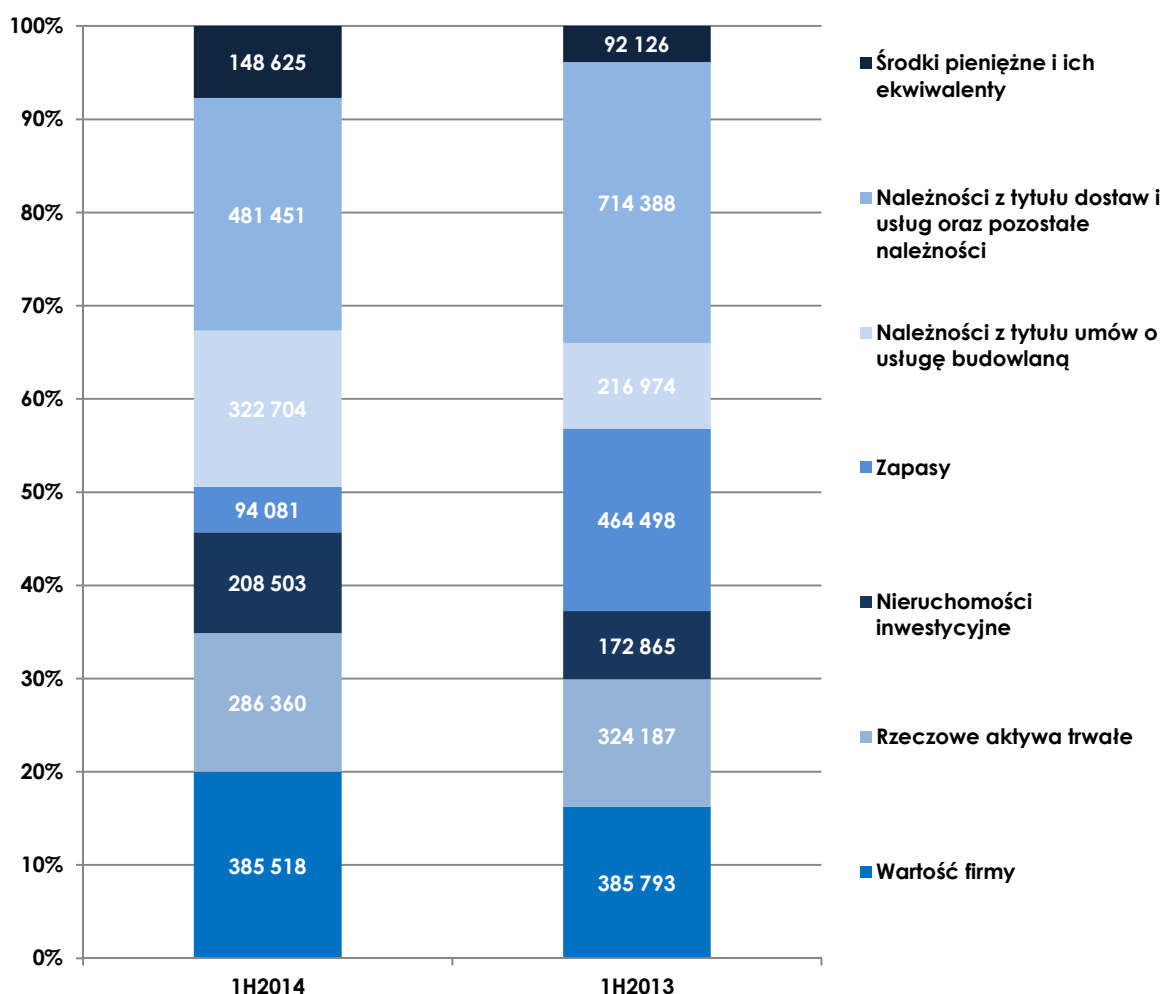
100%
90%
80%
70%
60%
50%
40%
30%
20%
10%
0%

148 625
481 451
322 704
94 081
208 503
286 360
385 518

92 126
714 388
216 974
464 498
172 865
324 187
385 793

1H2014
1H2013

Środki pieniężne i ich ekwiwalenty
Należności z tytułu dostaw i usług oraz pozostałe należności
Należności z tytułu umów o usługę budowlaną
Zapasy
Nieruchomości inwestycyjne
Rzeczowe aktywa trwałe
Wartość firmy